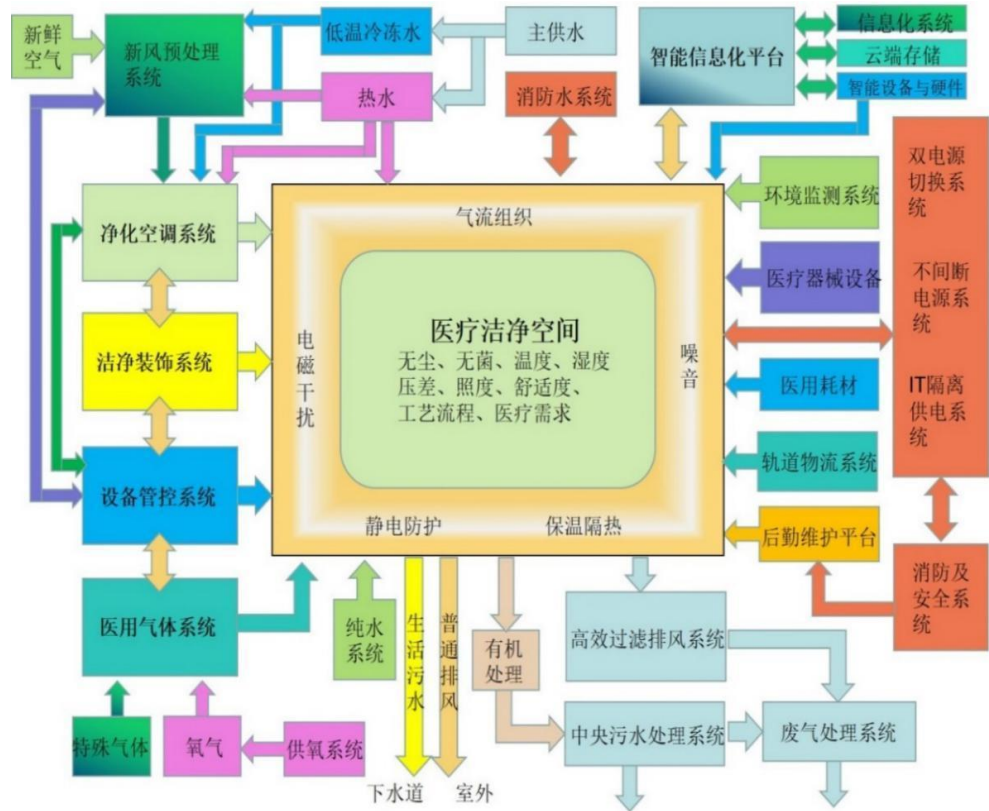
新鲜空气

新风预处理系统

低温冷冻水

主供水

热水

消防水系统

智能信息化平台

信息化系统

云端存储

智能设备与硬件

净化空调系统

洁净装饰系统

设备管控系统

医用气体系统

特殊气体

氧气

供氧系统

纯水系统

气流组织

电磁干扰

噪音

静电防护

保温隔热

医疗洁净空间

无尘、无菌、温度、湿度
压差、照度、舒适度、
工艺流程、医疗需求

环境监测系统

医疗器械设备

医用耗材

轨道物流系统

后勤维护平台

双电源切换系统

不间断电源系统

IT隔离供电系统

消防及安全系统

生活污水

普通排风

有机处理

高效过滤排风系统

中央污水处理系统

废气处理系统

下水道

室外